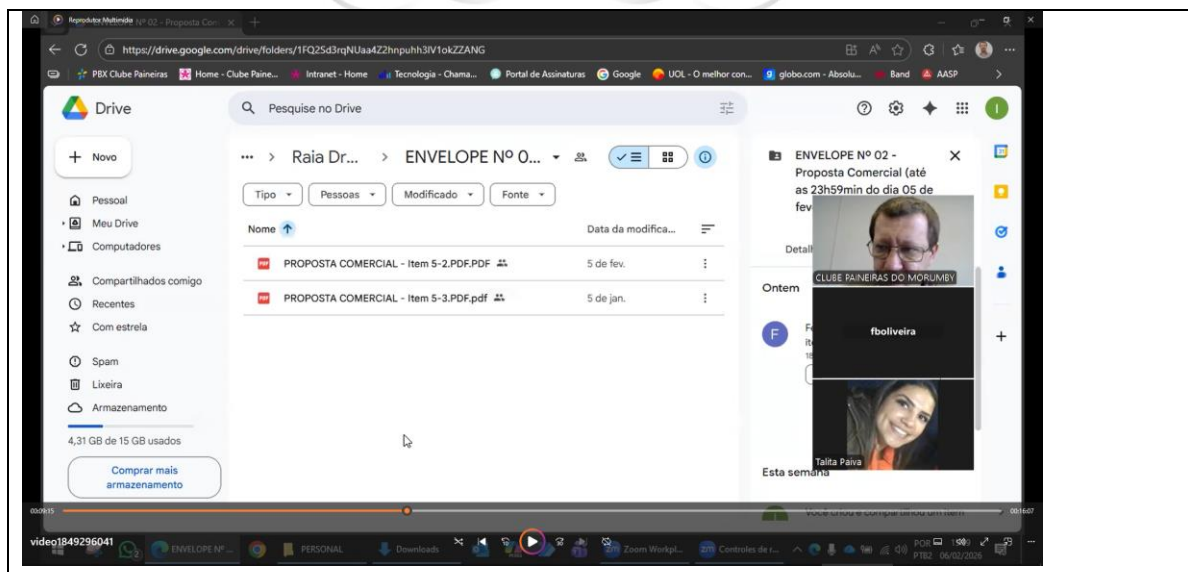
Reprodutor Multimídia Nº 02 - Proposta Com

https://drive.google.com/drive/folders/1FQ25d3rqNUaa4Z2hnpuhh3lV1okZZANG

PBX Clube Paineiras | Home - Clube Paine... | Intranet - Home | Tecnologia - Chama... | Portal de Assinaturas | Google | UOL - O melhor con... | globo.com - Absolu... | Band | AASP

Drive

Pesquise no Drive

Novo

Pessoal
Meu Drive
Computadores
Compartilhados comigo
Recentes
Com estrela
Spam
Lixeira
Armazenamento

4,31 GB de 15 GB usados

Comprar mais armazenamento

... > Raia Dr... > ENVELOPE Nº 0...

Tipo | Pessoas | Modificado | Fonte

| Nome ↑ | Data da modifica... |
|---|---|
| PROPOSTA COMERCIAL - Item 5-2.PDF.PDF | 5 de fev. |
| PROPOSTA COMERCIAL - Item 5-3.PDF.pdf | 5 de jan. |

ENVELOPE Nº 02 - Proposta Comercial (até as 23h59min do dia 05 de fev

Detal

Ontem

CLUBE PAINEIRAS DO MORUMBY

fboliveira

Talita Paiva

Esta semana

Você criou e compartilhou um item

00:09:15

00:16:07

video1849296041

ENVELOPE Nº ...

PERSONAL

Downloads

Zoom Workpl...

Controles de r...

POR PTB2 06/02/2026